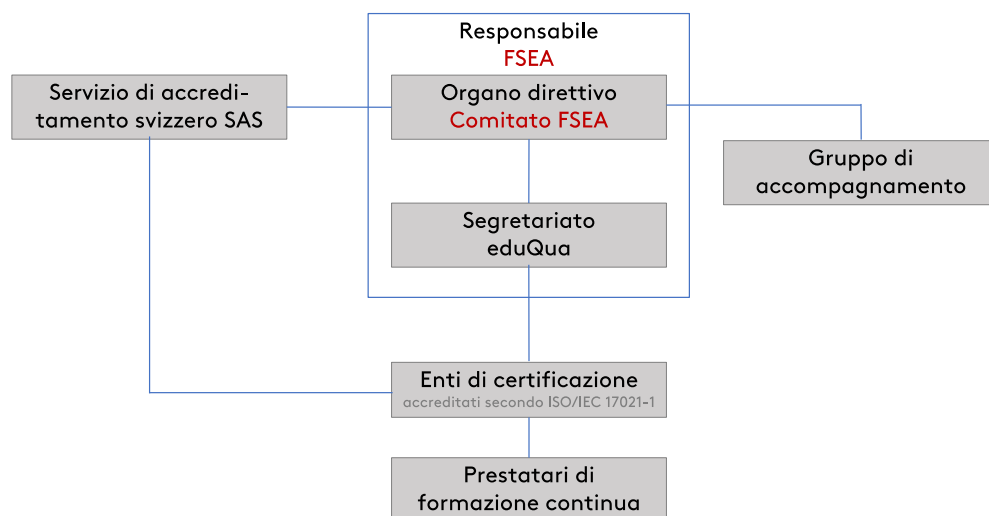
Responsabile
FSEA

Servizio di accreditamento svizzero SAS

Organo direttivo
Comitato FSEA

Gruppo di accompagnamento

Segretariato
eduQua

Enti di certificazione
accreditati secondo ISO/IEC 17021-1

Prestatari di formazione continua